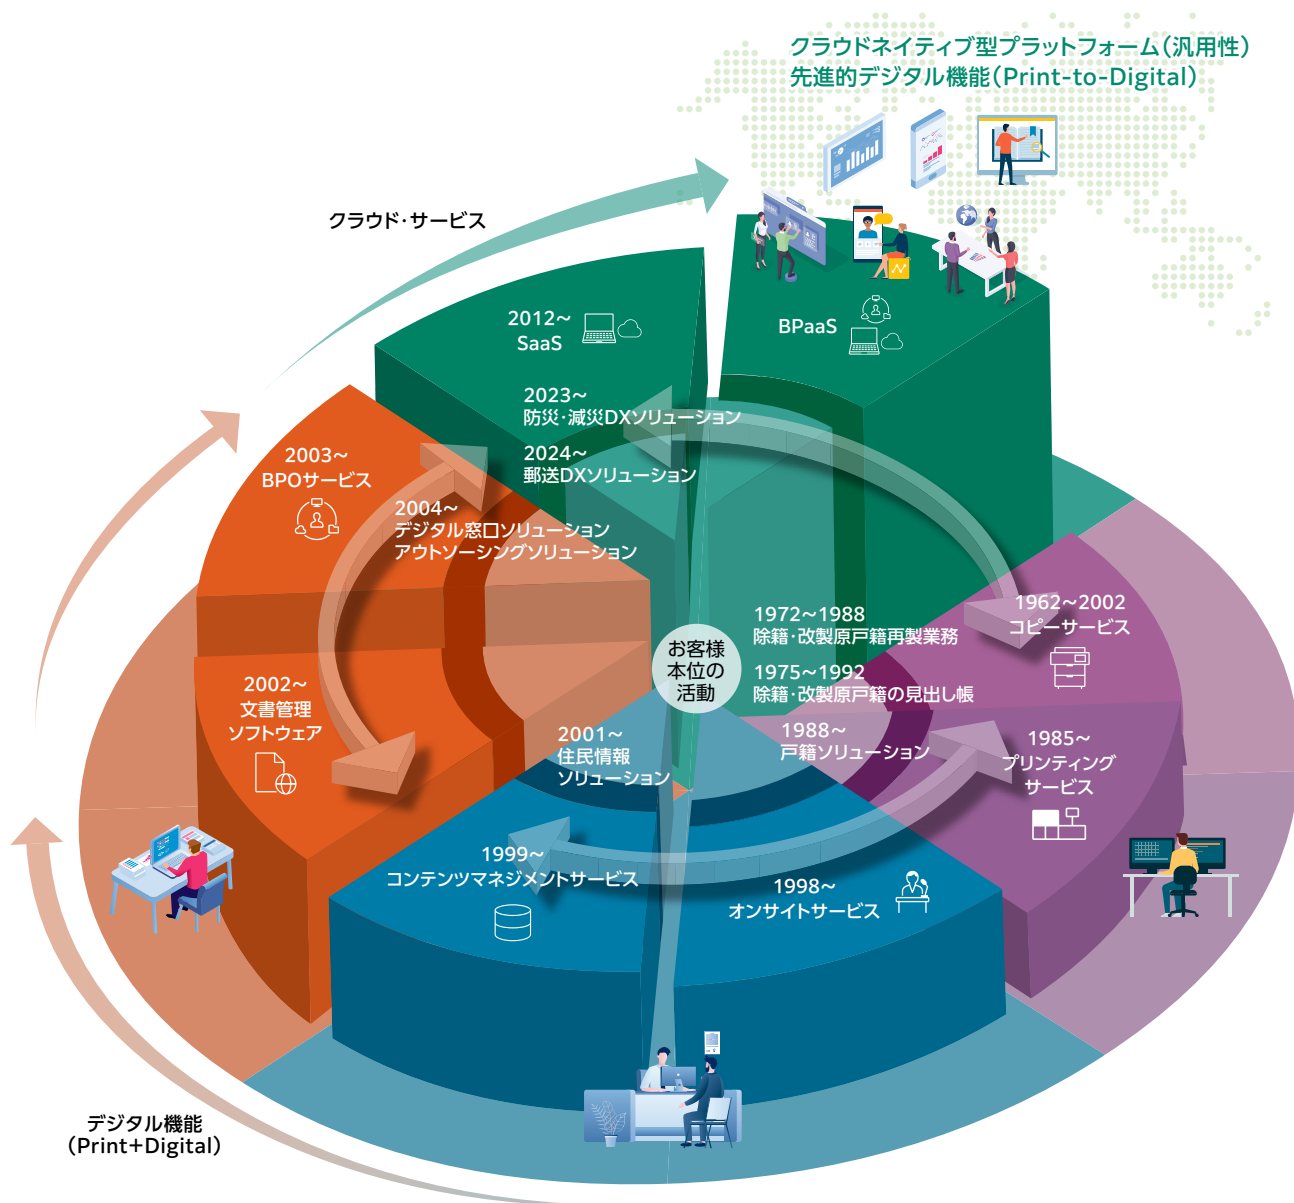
クラウドネイティブ型プラットフォーム（汎用性）
先進的デジタル機能（Print-to-Digital）

クラウド・サービス

2012～
SaaS

BPaaS

2023～
防災・減災DXソリューション

2024～
郵送DXソリューション

2003～
BPOサービス

2004～
デジタル窓口ソリューション
アウトソーシングソリューション

1972～1988
除籍・改製原戸籍再製業務

1962～2002
コピーサービス

お客様
本位の
活動

1975～1992
除籍・改製原戸籍の見出し帳

2002～
文書管理
ソフトウェア

2001～
住民情報
ソリューション

1988～
戸籍ソリューション

1985～
プリンティング
サービス

1999～
コンテンツマネジメントサービス

1998～
オンサイトサービス

デジタル機能
（Print+Digital）